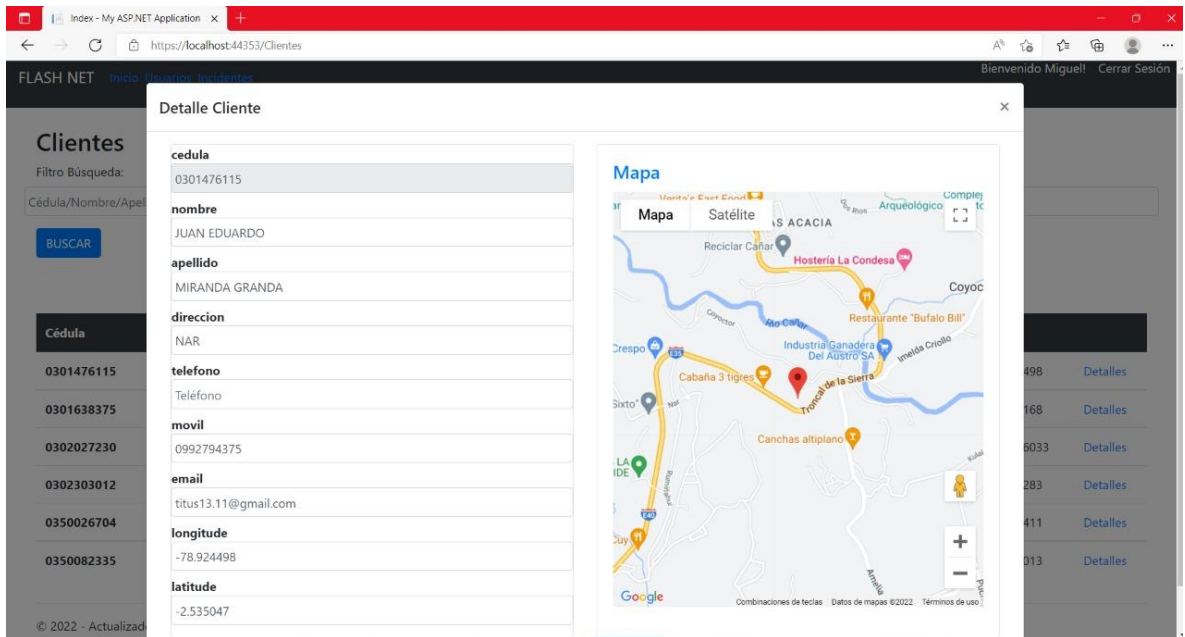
Index - My ASP.NET Application ×

https://localhost:44353/Clientes

FLASH NET Inicio Usuarios Incidentes

Bienvenido Miguel! Cerrar Sesión

Clientes

Filtro Búsqueda:

Cédula/Nombre/Apel

BUSCAR

| Cédula | | |
|---|---|---|
| 0301476115 | 498 | Detalles |
| 0301638375 | 168 | Detalles |
| 0302027230 | 6033 | Detalles |
| 0302303012 | 283 | Detalles |
| 0350026704 | 411 | Detalles |
| 0350082335 | 013 | Detalles |

© 2022 - Actualizad

Detalle Cliente

×

cedula
0301476115

nombre
JUAN EDUARDO

apellido
MIRANDA GRANDA

direccion
NAR

telefono
Teléfono

movil
0992794375

email
titus13.11@gmail.com

longitude
-78.924498

latitude
-2.535047

Mapa

Mapa Satélite

AS ACACIA

Arqueológico

Reciclar Cañar

Hostería La Condesa

Coyoc

Restaurante "Bufalo Bill"

Río Cañar

Industria Ganadera Del Austro SA

Crespo

Cabaña 3 tigres

Troncal de la Sierra

Sixto

Canchas altiplano

LA IDE

Cuy

Google

Combinaciones de teclas Datos de mapas ©2022 Términos de uso